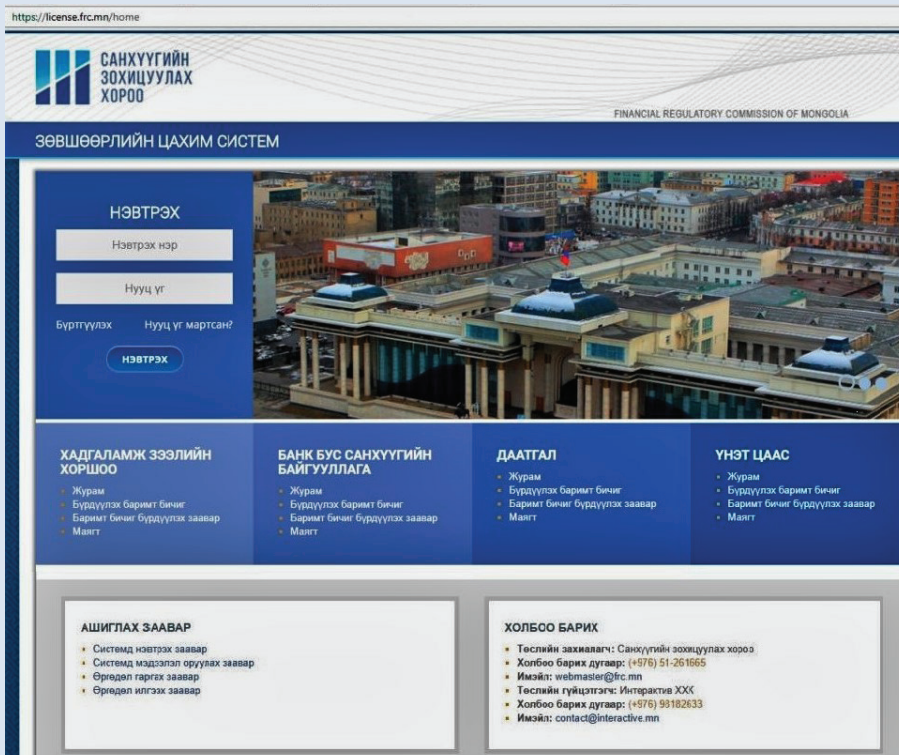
https://license.frc.mn/home

САНХҮҮГИЙН ЗОХИЦУУЛАХ ХОРОО

FINANCIAL REGULATORY COMMISSION OF MONGOLIA

ЗӨВШӨӨРЛИЙН ЦАХИМ СИСТЕМ

НЭВТРЭХ

Нэвтрэх нэр

Нууц үг

Бүртгүүлэх

Нууц үг мартсан?

НЭВТРЭХ

ХАДГАЛАМЖ ЗЭЭЛИЙН ХОРШОО
• Журам
• Бүрдүүлэх баримт бичиг
• Баримт бичиг бүрдүүлэх заавар
• Маягт

БАНК БУС САНХҮҮГИЙН БАЙГУУЛЛАГА
• Журам
• Бүрдүүлэх баримт бичиг
• Баримт бичиг бүрдүүлэх заавар
• Маягт

ДААТГАЛ
• Журам
• Бүрдүүлэх баримт бичиг
• Баримт бичиг бүрдүүлэх заавар
• Маягт

ҮНЭТ ЦААС
• Журам
• Бүрдүүлэх баримт бичиг
• Баримт бичиг бүрдүүлэх заавар
• Маягт

АШИГЛАХ ЗААВАР
• Системд нэвтрэх заавар
• Системд мэдээлэл оруулах заавар
• Өргөдөл гаргах заавар
• Өргөдөл илгээх заавар

ХОЛБОО БАРИХ
• Төслийн захиалагч: Санхүүгийн зохицуулах хороо
• Холбоо барих дугаар: (+976) 51-261665
• Имэйл: webmaster@frc.mn
• Төслийн гүйцэтгэгч: Интерактив ХХК
• Холбоо барих дугаар: (+976) 93182633
• Имэйл: contact@interactive.mn